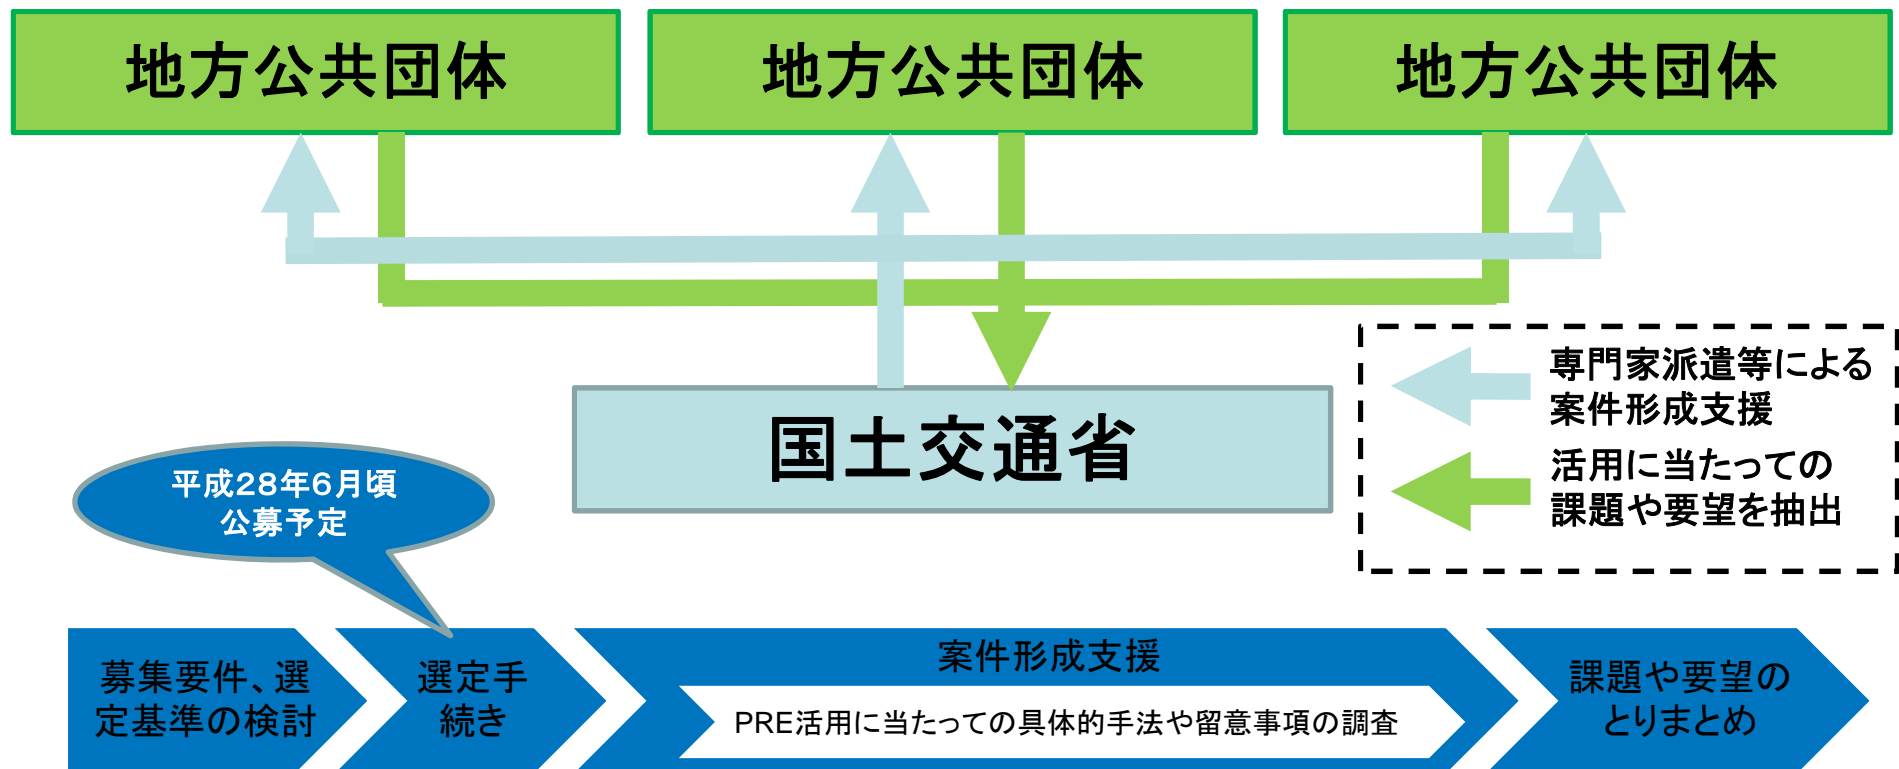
地方公共団体

地方公共団体

地方公共団体

国土交通省

専門家派遣等による案件形成支援

活用に当たっての課題や要望を抽出

平成28年6月頃
公募予定

募集要件、選定基準の検討

選定手続き

案件形成支援

PRE活用に当たっての具体的手法や留意事項の調査

課題や要望のとりまとめ